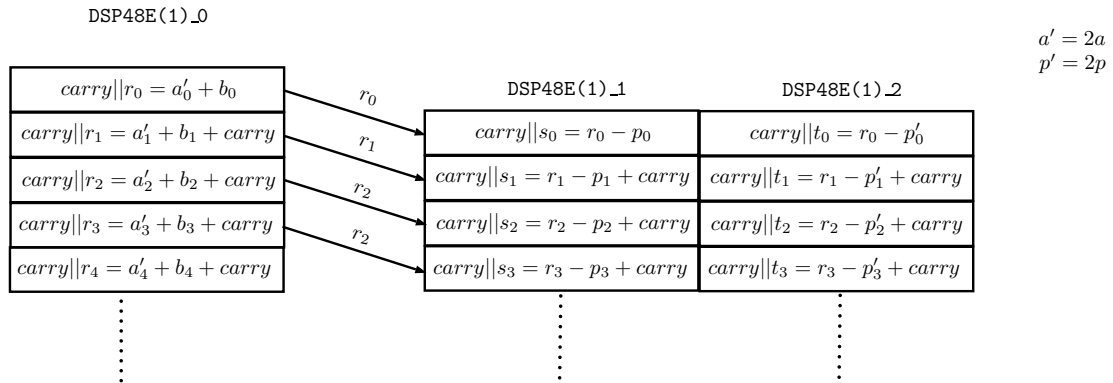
DSP48E(1)_0

$a' = 2a$
$p' = 2p$

$carry||r_0 = a'_0 + b_0$
$carry||r_1 = a'_1 + b_1 + carry$
$carry||r_2 = a'_2 + b_2 + carry$
$carry||r_3 = a'_3 + b_3 + carry$
$carry||r_4 = a'_4 + b_4 + carry$

$r_0$
$r_1$
$r_2$
$r_2$

DSP48E(1)_1

$carry||s_0 = r_0 - p_0$
$carry||s_1 = r_1 - p_1 + carry$
$carry||s_2 = r_2 - p_2 + carry$
$carry||s_3 = r_3 - p_3 + carry$

DSP48E(1)_2

$carry||t_0 = r_0 - p'_0$
$carry||t_1 = r_1 - p'_1 + carry$
$carry||t_2 = r_2 - p'_2 + carry$
$carry||t_3 = r_3 - p'_3 + carry$